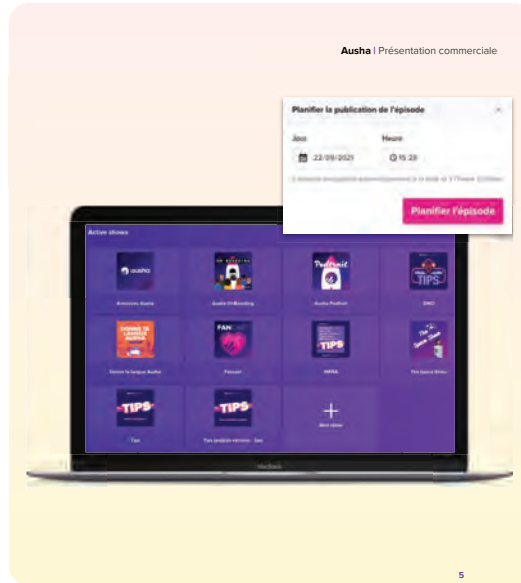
Ausha | Présentation commerciale

Planifier la publication de l'épisode

Jour
22/09/2021

Heure
15:28

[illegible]

Planifier l'épisode

Active shows

ausha

Annonces Ausha

Ausha Onboarding

Podcast

Ausha Podcast

TIPS

SMO

DONNE TA LANGUE AUSHA

Donne ta langue Ausha

FAN

Fancast

TIPS

MTRA

The Sauce Show

TIPS

Tips

TIPS

Tips (english version - bis)

+

New show

MacBook

5